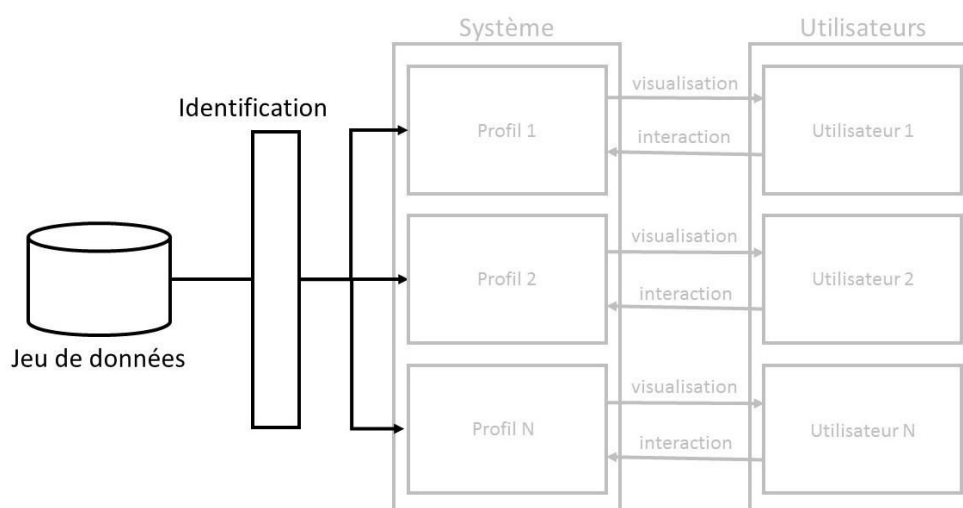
Système

Utilisateurs

Identification

Profil 1

visualisation

interaction

Utilisateur 1

Profil 2

visualisation

interaction

Utilisateur 2

Jeu de données

Profil N

visualisation

interaction

Utilisateur N